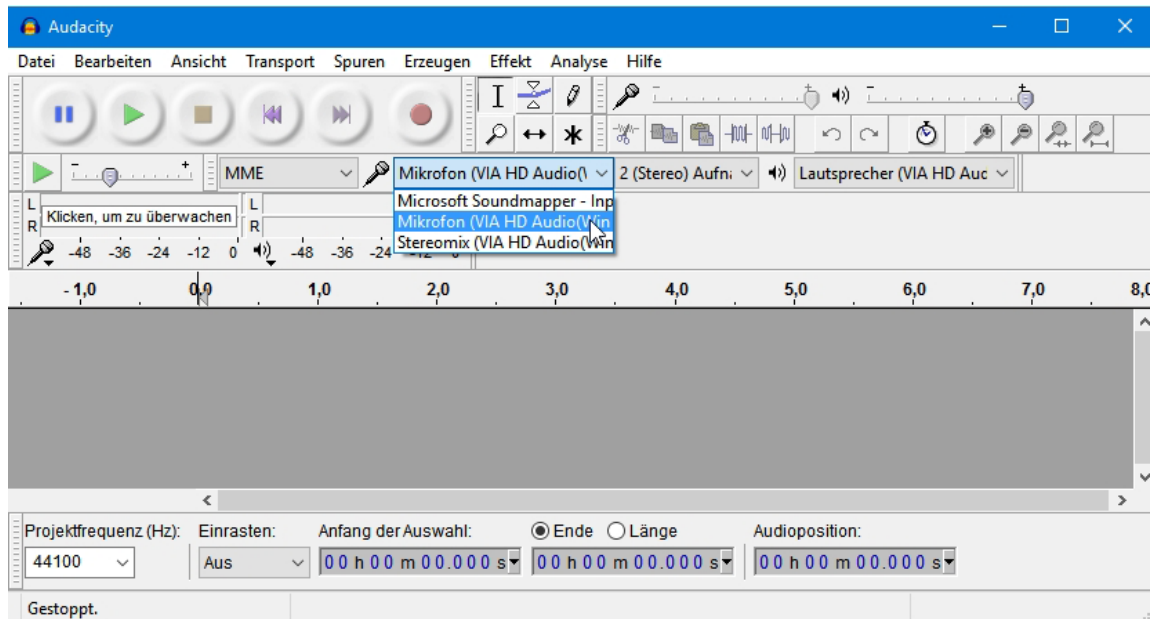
Audacity

Datei Bearbeiten Ansicht Transport Spuren Erzeugen Effekt Analyse Hilfe

MME
Mikrofon (VIA HD Audio(\
2 (Stereo) Aufn
Lautsprecher (VIA HD Auc

Microsoft Soundmapper - Inp
Mikrofon (VIA HD Audio(Win
Stereomix (VIA HD Audio(Win

L
R
Klicken, um zu überwachen
L
R
-48 -36 -24 -12 0 -48 -36 -24 -12 0

-1,0 0,0 1,0 2,0 3,0 4,0 5,0 6,0 7,0 8,0

Projektfrequenz (Hz): Einrasten: Anfang der Auswahl: Ende Länge Audioposition:
44100 Aus 00 h 00 m 00.000 s 00 h 00 m 00.000 s 00 h 00 m 00.000 s

Gestoppt.